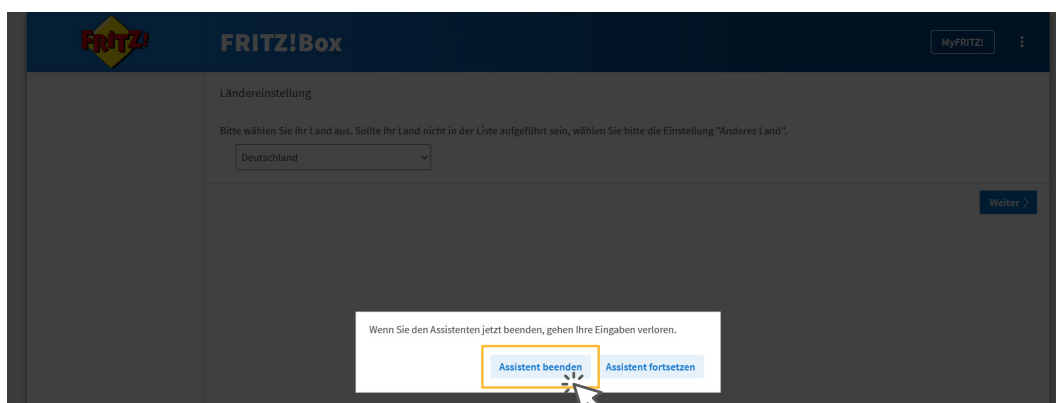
FRITZ!

FRITZ!Box

MyFRITZ!

Ländereinstellung

Bitte wählen Sie Ihr Land aus. Sollte Ihr Land nicht in der Liste aufgeführt sein, wählen Sie bitte die Einstellung "Anderes Land".

Deutschland

Weiter >

Wenn Sie den Assistenten jetzt beenden, gehen Ihre Eingaben verloren.

Assistent beenden

Assistent fortsetzen